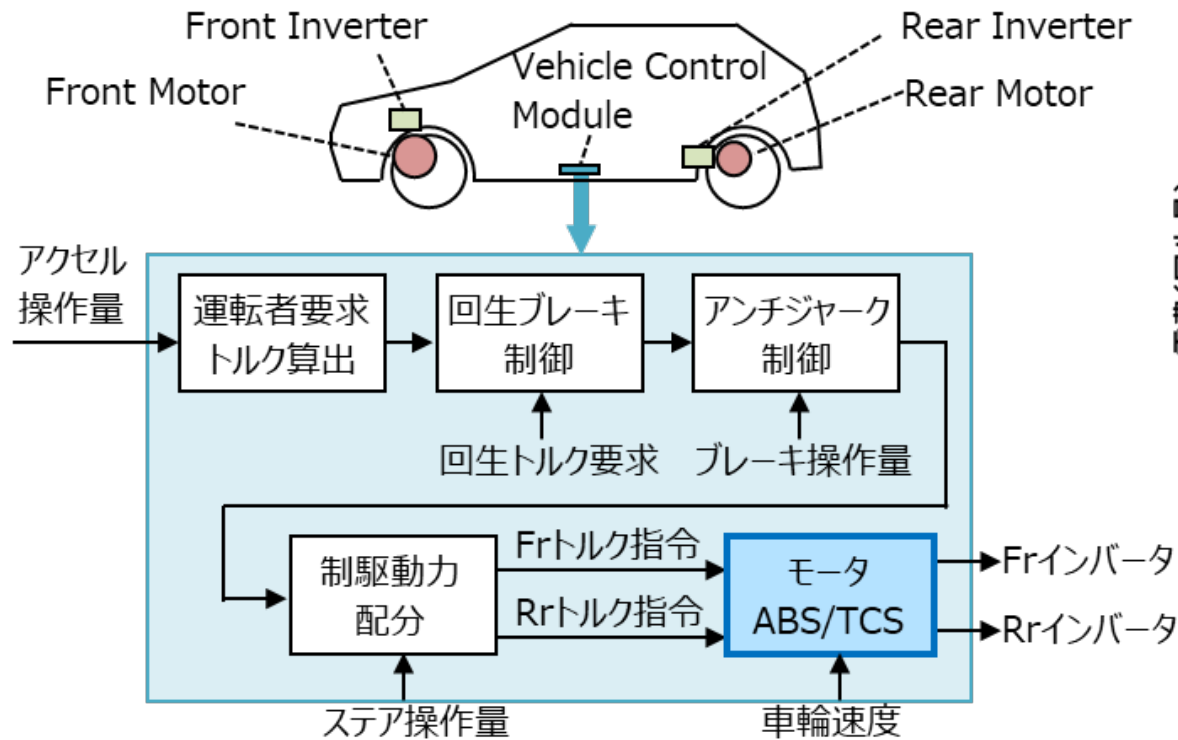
Front Inverter

Rear Inverter

Vehicle Control Module

Front Motor

Rear Motor

アクセル操作量

運転者要求トルク算出

回生ブレーキ制御

アンチジャーク制御

回生トルク要求

ブレーキ操作量

制駆動力配分

Frトルク指令

Rrトルク指令

モータ ABS/TCS

Frインバータ

Rrインバータ

ステア操作量

車輪速度